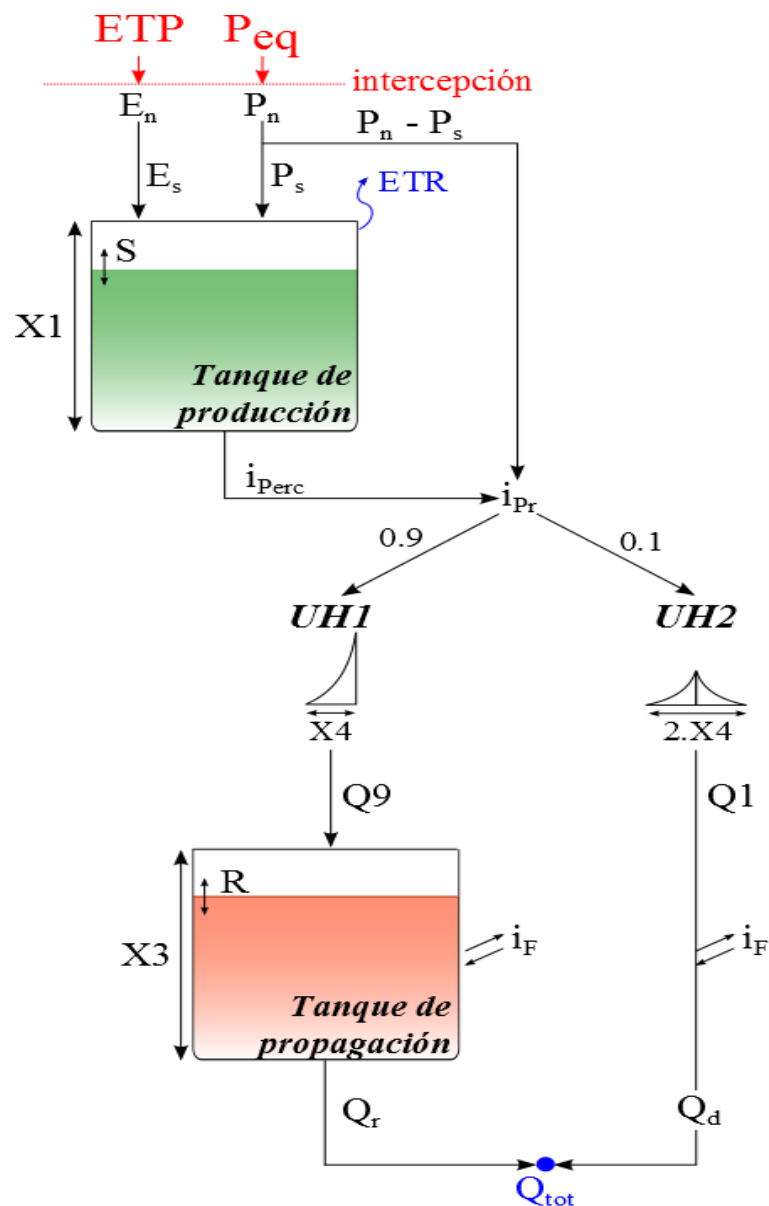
ETP $P_{eq}$

intercepción

$E_n$ $P_n$ $P_n - P_s$

$E_s$ $P_s$ ETR

S

X1

*Tanque de producción*

$i_{Perc}$

$i_{Pr}$

0.9 0.1

*UH1* *UH2*

X4 2.X4

Q9 Q1

R

X3

$i_F$ $i_F$

*Tanque de propagación*

$Q_r$ $Q_d$

$Q_{tot}$